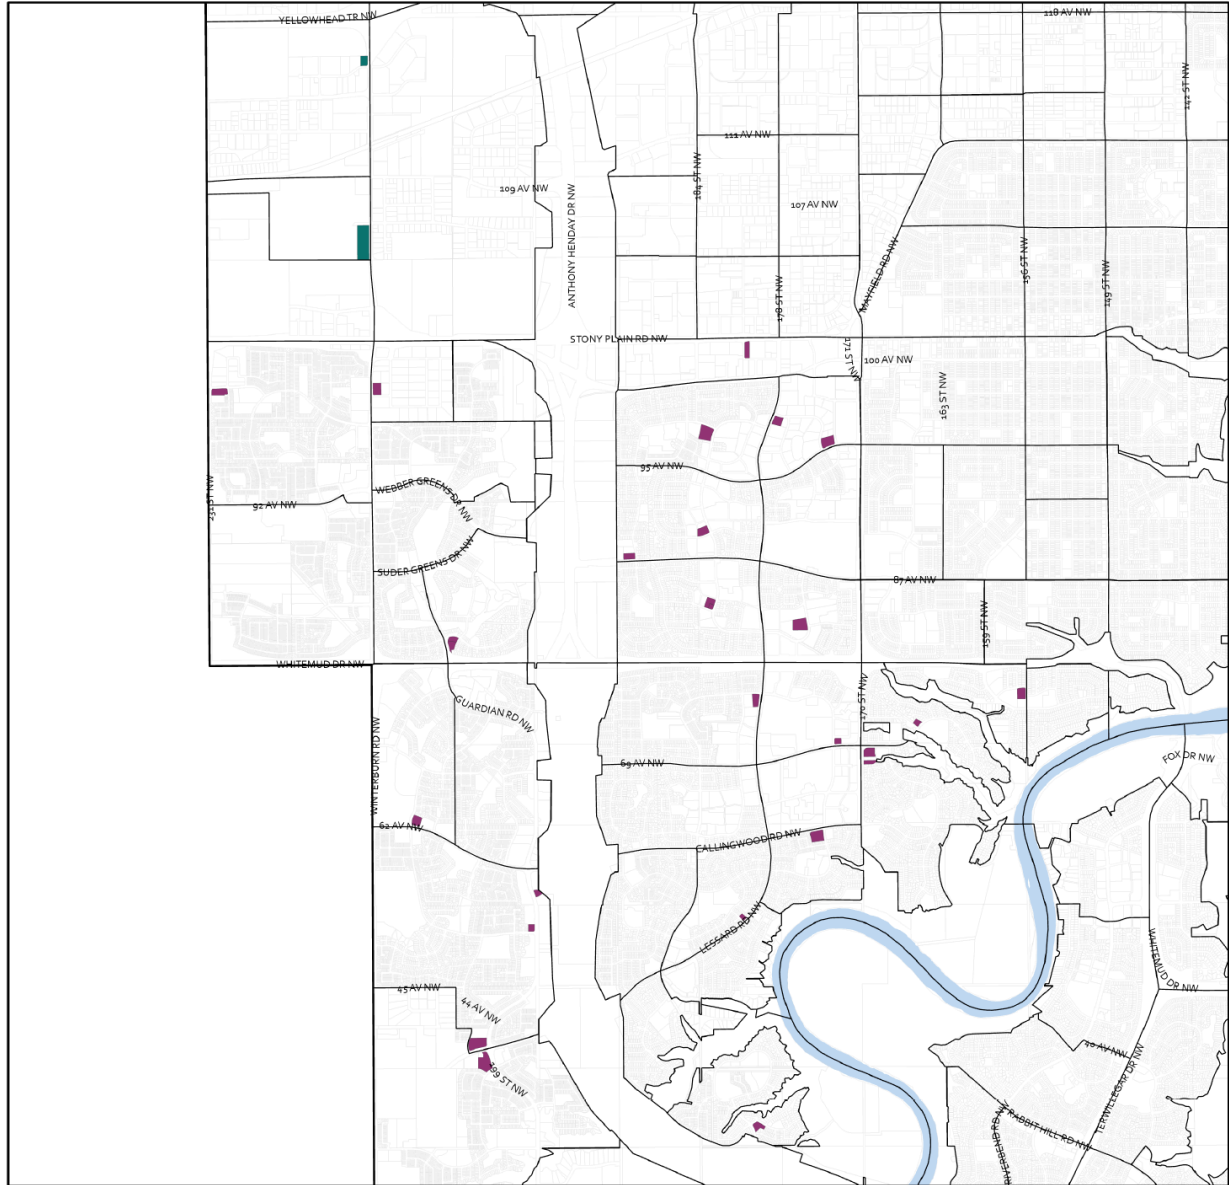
YELLOWHEAD TR NW
118 AV NW
142 ST NW
111 AV NW
109 AV NW
184 ST NW
107 AV NW
ANTHONY HENDAY DR NW
MAYFIELD RD NW
156 ST NW
149 ST NW
178 ST NW
STONY PLAIN RD NW
171 ST NW
100 AV NW
163 ST NW
95 AV NW
WEBBER GREENS DR NW
92 AV NW
231 ST NW
SUDER GREENS DR NW
87 AV NW
159 ST NW
WHITEMUD DR NW
170 ST NW
GUARDIAN RD NW
WINTERBURN RD NW
69 AV NW
FOX DR NW
62 AV NW
CALLINGWOOD RD NW
LESSARD RD NW
WHITEMUD DR NW
45 AV NW
44 AV NW
199 ST NW
40 AV NW
TERWILLEGAR DR NW
RIVERBEND RD NW
RABBIT HILL RD NW